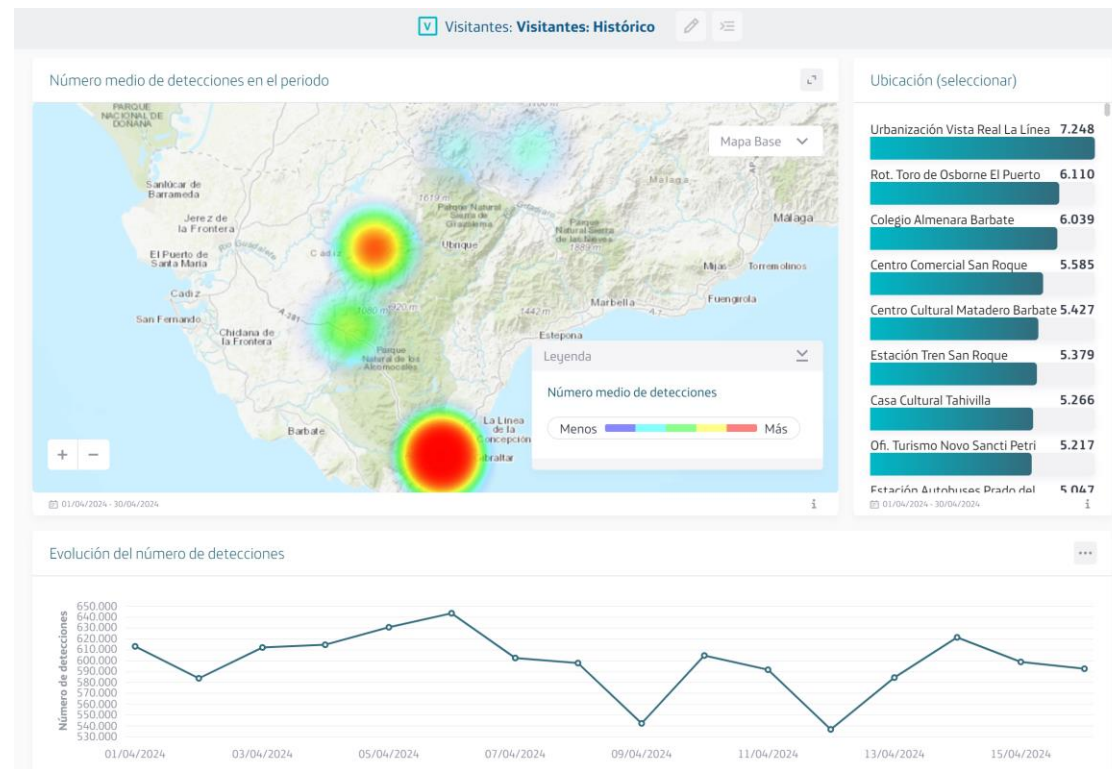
V Visitantes: Visitantes: Histórico

Número medio de detecciones en el periodo

Mapa Base

PARQUE NACIONAL DE DOÑANA
Sanlúcar de Barrameda
Jerez de la Frontera
El Puerto de Santa María
Cádiz
San Fernando
Chiclana de la Frontera
Barbate
Ubrique
Parque Natural Sierra de Grazalema
Parque Natural Sierra de las Nieves
Málaga
Málaga
Mijas
Torremolinos
Fuengirola
Marbella
Estepona
Parque Natural de los Alcornocales
La Línea de la Concepción
Gibraltar

Leyenda
Número medio de detecciones
Menos Más

+ −

01/04/2024 - 30/04/2024

Ubicación (seleccionar)

Urbanización Vista Real La Línea 7.248
Rot. Toro de Osborne El Puerto 6.110
Colegio Almenara Barbate 6.039
Centro Comercial San Roque 5.585
Centro Cultural Matadero Barbate 5.427
Estación Tren San Roque 5.379
Casa Cultural Tahivilla 5.266
Ofi. Turismo Novo Sancti Petri 5.217
Estación Autobuses Prado del 5.047

01/04/2024 - 30/04/2024

Evolución del número de detecciones

Número de detecciones
650.000
640.000
630.000
620.000
610.000
600.000
590.000
580.000
570.000
560.000
550.000
540.000
530.000

01/04/2024 03/04/2024 05/04/2024 07/04/2024 09/04/2024 11/04/2024 13/04/2024 15/04/2024